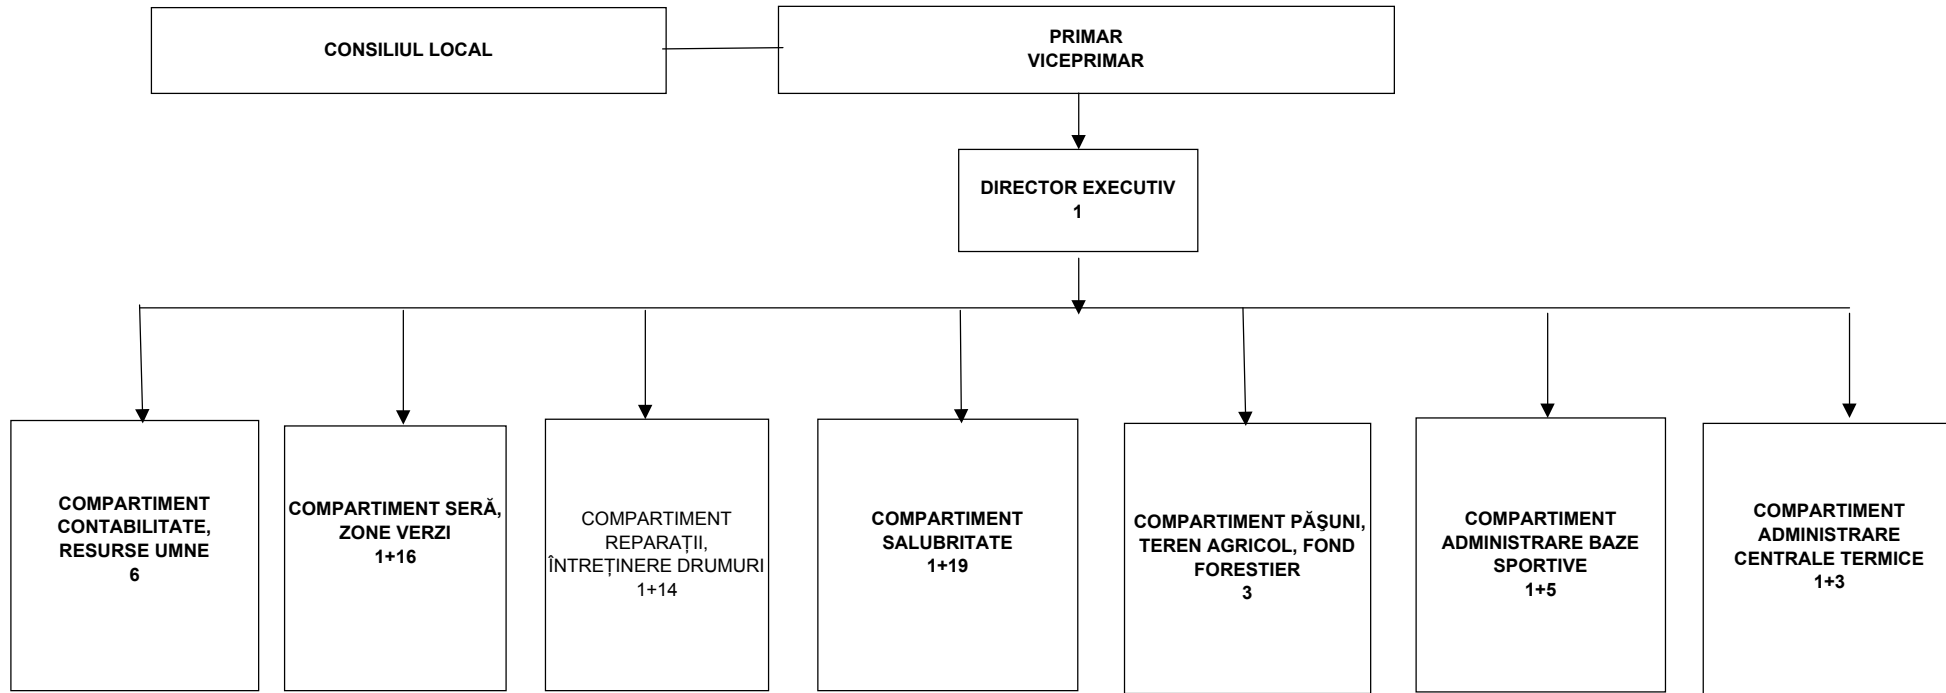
CONSILIUL LOCAL

PRIMAR
VICEPRIMAR

DIRECTOR EXECUTIV
1

COMPARTIMENT CONTABILITATE, RESURSE UMNE
6

COMPARTIMENT SERĂ, ZONE VERZI
1+16

COMPARTIMENT REPARAȚII, ÎNTREȚINERE DRUMURI
1+14

COMPARTIMENT SALUBRITATE
1+19

COMPARTIMENT PĂŞUNI, TEREN AGRICOL, FOND FORESTIER
3

COMPARTIMENT ADMINISTRARE BAZE SPORTIVE
1+5

COMPARTIMENT ADMINISTRARE CENTRALE TERMICE
1+3